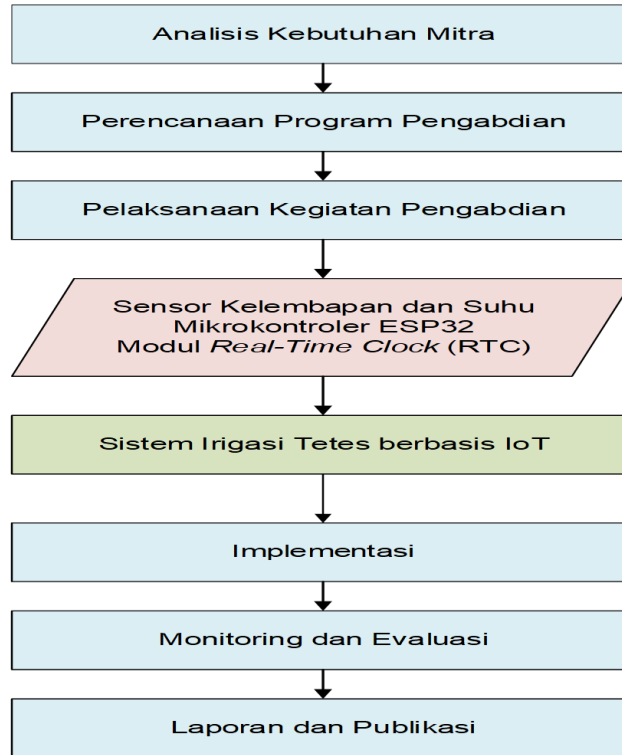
Analisis Kebutuhan Mitra

Perencanaan Program Pengabdian

Pelaksanaan Kegiatan Pengabdian

Sensor Kelembapan dan Suhu
Mikrokontroler ESP32
Modul *Real-Time Clock* (RTC)

Sistem Irigasi Tetes berbasis IoT

Implementasi

Monitoring dan Evaluasi

Laporan dan Publikasi